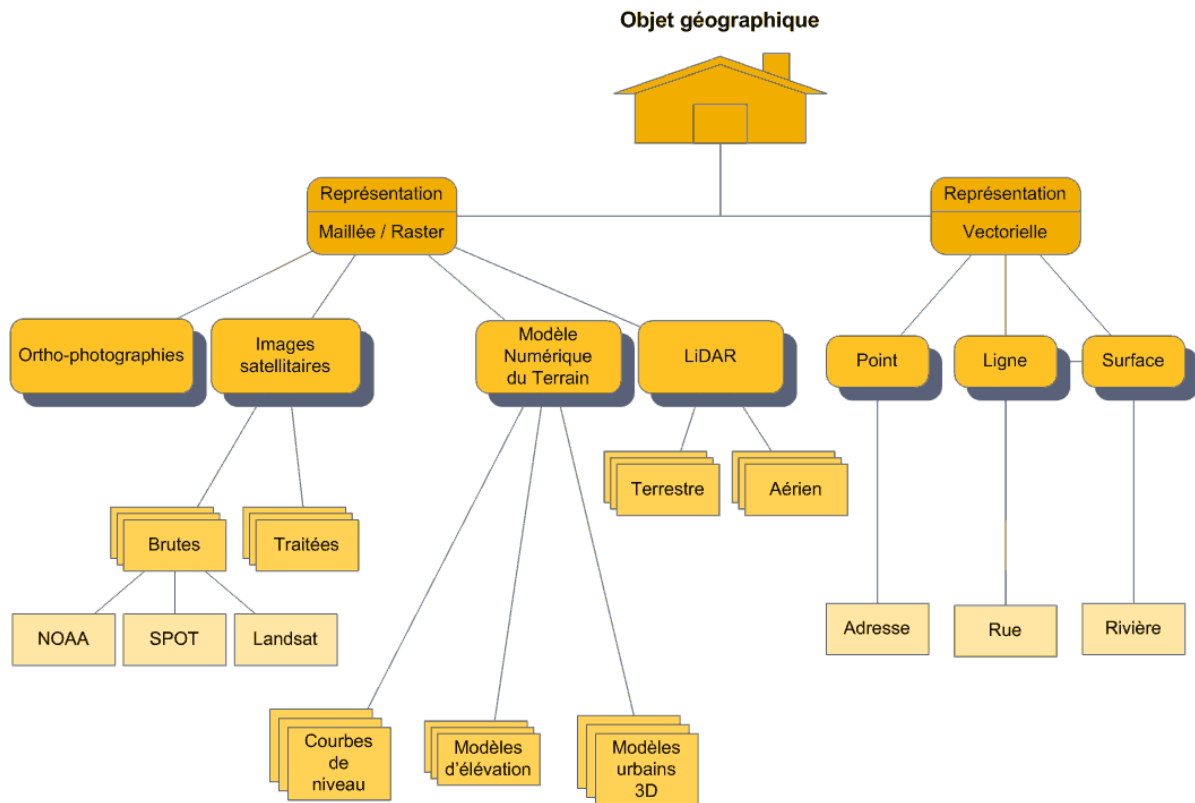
Objet géographique

Représentation
Maillée / Raster

Représentation
Vectorielle

Ortho-photographies

Images satellitaires

Modèle Numérique du Terrain

LiDAR

Point

Ligne

Surface

Terrestre

Aérien

Brutes

Traitées

NOAA

SPOT

Landsat

Adresse

Rue

Rivière

Courbes de niveau

Modèles d'élévation

Modèles urbains 3D